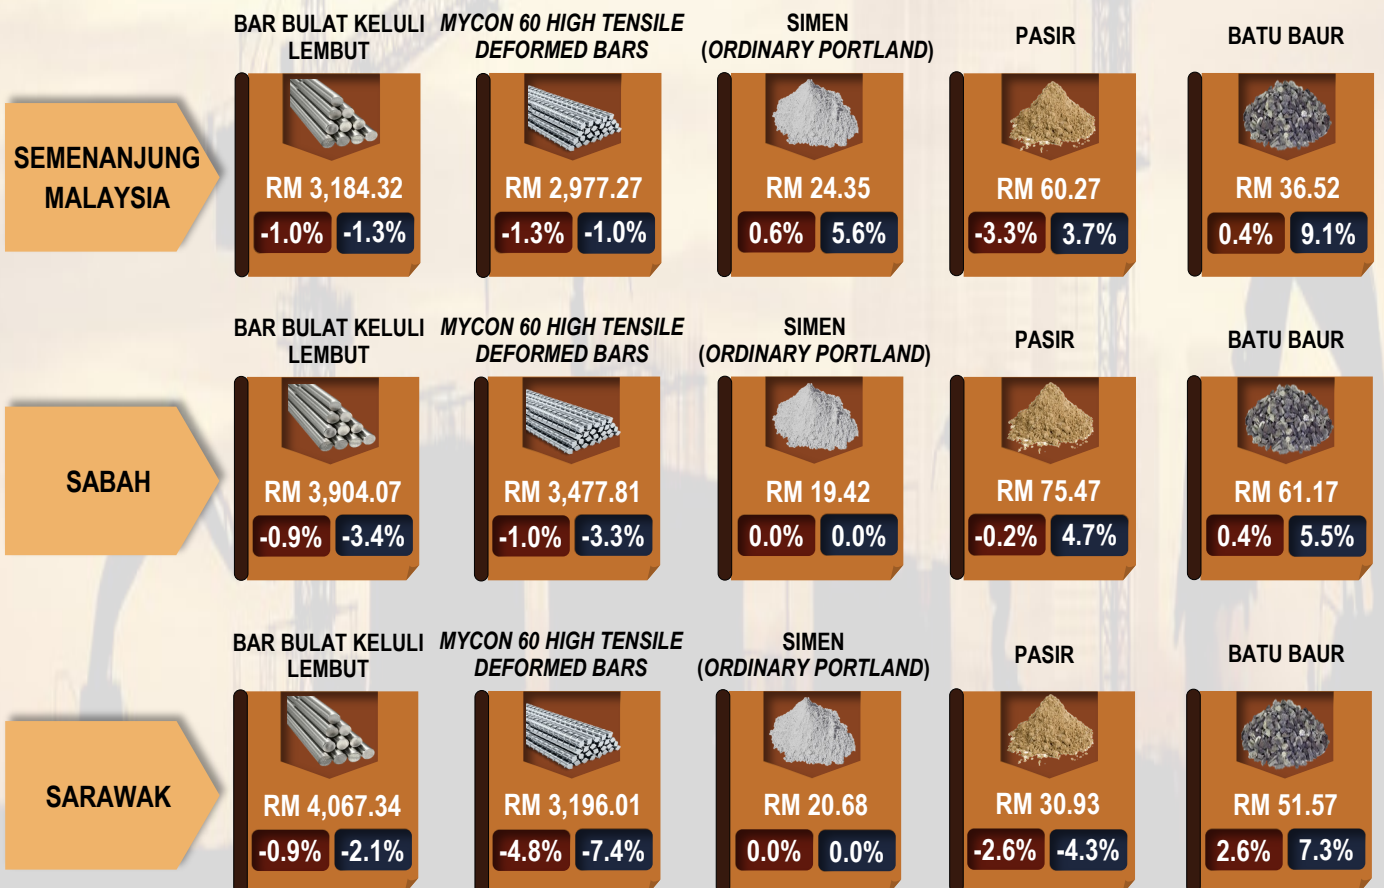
SEMENANJUNG MALAYSIA

BAR BULAT KELULI LEMBUT
RM 3,184.32
-1.0% -1.3%

*MYCON 60 HIGH TENSILE DEFORMED BARS*
RM 2,977.27
-1.3% -1.0%

SIMEN (*ORDINARY PORTLAND*)
RM 24.35
0.6% 5.6%

PASIR
RM 60.27
-3.3% 3.7%

BATU BAUR
RM 36.52
0.4% 9.1%

SABAH

BAR BULAT KELULI LEMBUT
RM 3,904.07
-0.9% -3.4%

*MYCON 60 HIGH TENSILE DEFORMED BARS*
RM 3,477.81
-1.0% -3.3%

SIMEN (*ORDINARY PORTLAND*)
RM 19.42
0.0% 0.0%

PASIR
RM 75.47
-0.2% 4.7%

BATU BAUR
RM 61.17
0.4% 5.5%

SARAWAK

BAR BULAT KELULI LEMBUT
RM 4,067.34
-0.9% -2.1%

*MYCON 60 HIGH TENSILE DEFORMED BARS*
RM 3,196.01
-4.8% -7.4%

SIMEN (*ORDINARY PORTLAND*)
RM 20.68
0.0% 0.0%

PASIR
RM 30.93
-2.6% -4.3%

BATU BAUR
RM 51.57
2.6% 7.3%